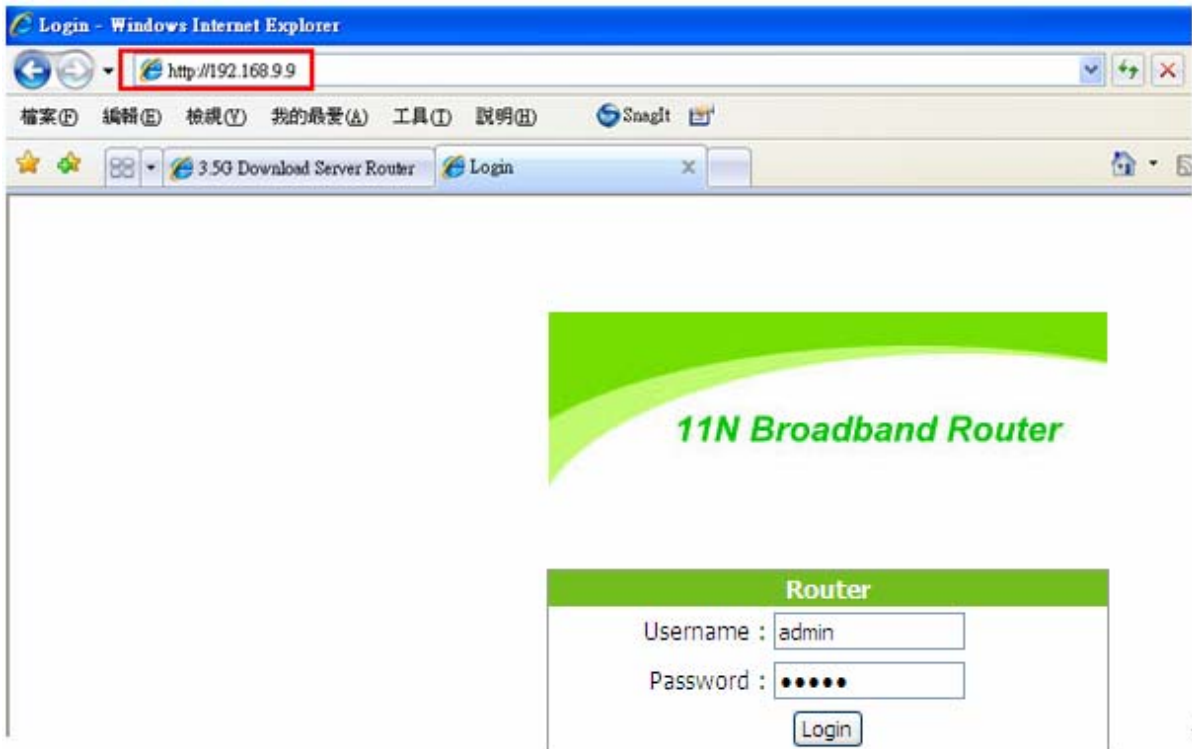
Login - Windows Internet Explorer

http://192.168.9.9

檔案(F) 編輯(E) 檢視(V) 我的最愛(A) 工具(T) 說明(H) SnagIt

3.5G Download Server Router Login

11N Broadband Router

Router

Username : admin

Password : ●●●●●

Login